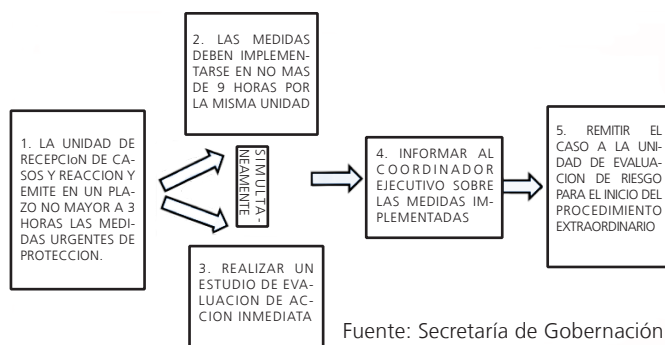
1. LA UNIDAD DE RECEPCIoN DE CASOS Y REACCION Y EMITE EN UN PLAZO NO MAYOR A 3 HORAS LAS MEDIDAS URGENTES DE PROTECCION.

2. LAS MEDIDAS DEBEN IMPLEMENTARSE EN NO MAS DE 9 HORAS POR LA MISMA UNIDAD

SIMULTANEAMENTE

3. REALIZAR UN ESTUDIO DE EVALUACION DE ACCION INMEDIATA

4. INFORMAR AL COORDINADOR EJECUTIVO SOBRE LAS MEDIDAS IMPLEMENTADAS

5. REMITIR EL CASO A LA UNIDAD DE EVALUACION DE RIESGO PARA EL INICIO DEL PROCEDIMIENTO EXTRAORDINARIO

Fuente: Secretaría de Gobernación